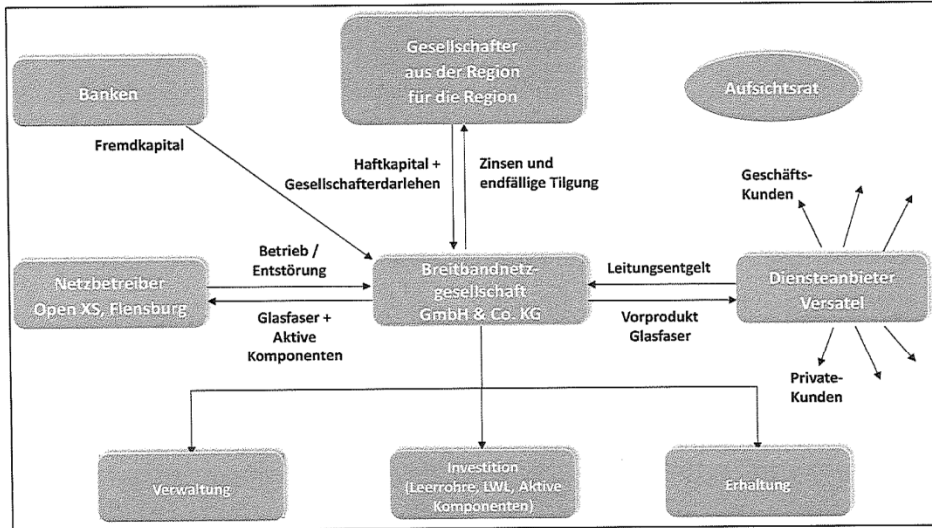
Gesellschafter aus der Region für die Region

Banken

Aufsichtsrat

Fremdkapital

Haftkapital + Gesellschafterdarlehen

Zinsen und endfällige Tilgung

Geschäfts-Kunden

Betrieb / Entstörung

Netzbetreiber Open XS, Flensburg

Glasfaser + Aktive Komponenten

Breitbandnetz-gesellschaft GmbH & Co. KG

Leitungsentgelt

Vorprodukt Glasfaser

Diensteanbieter Versatel

Private-Kunden

Verwaltung

Investition (Leerrohre, LWL, Aktive Komponenten)

Erhaltung